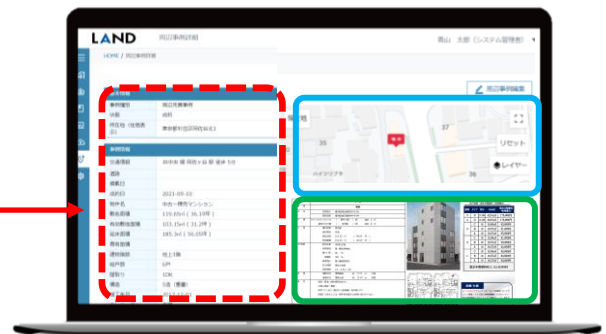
LAND
周辺事例詳細
青山　太郎（システム管理者）
HOME / 周辺事例詳細
周辺事例編集
事例種別　周辺売買事例
分類　由利
所在地（住居表示）　東京都渋谷区
交通情報
道路
建築日
成約日　2021-05-10
物件名　中古一棟売マンション
敷地面積　119.69㎡（36.10坪）
有効敷地面積　103.15㎡（31.20坪）
延床面積　185.3㎡（56.05坪）
専有面積
建物構造
間取り
構造
リセット
レイヤー
35
37
36
ハイツソプラ
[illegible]